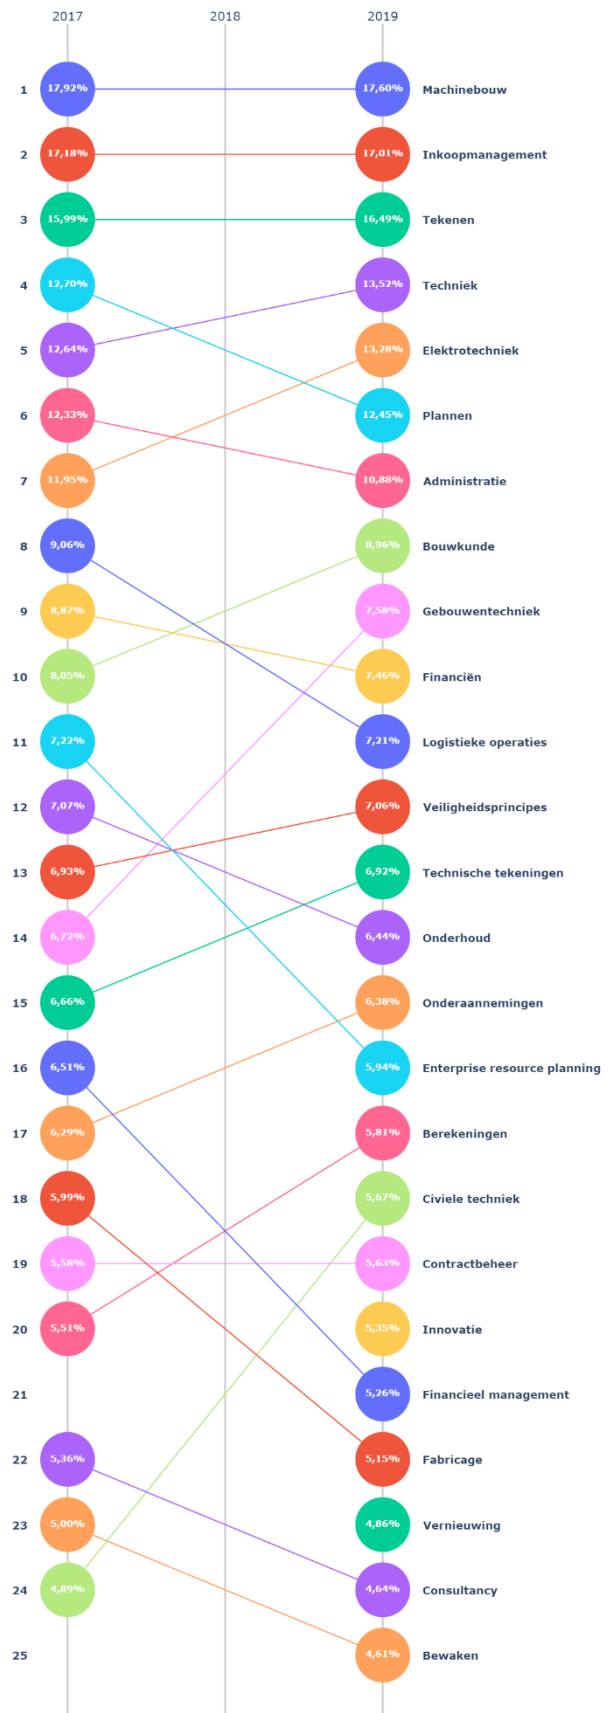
2017 2018 2019

1 17,92% 17,60% Machinebouw
2 17,18% 17,01% Inkoopmanagement
3 15,99% 16,49% Tekenen
4 12,70% 13,52% Techniek
5 12,64% 13,28% Elektrotechniek
6 12,33% 12,45% Plannen
7 11,95% 10,88% Administratie
8 9,06% 8,96% Bouwkunde
9 8,87% 7,58% Gebouwentechniek
10 8,05% 7,46% Financiën
11 7,22% 7,21% Logistieke operaties
12 7,07% 7,06% Veiligheidsprincipes
13 6,93% 6,92% Technische tekeningen
14 6,72% 6,44% Onderhoud
15 6,66% 6,38% Onderaannemingen
16 6,51% 5,94% Enterprise resource planning
17 6,29% 5,81% Berekeningen
18 5,99% 5,67% Civiele techniek
19 5,58% 5,63% Contractbeheer
20 5,51% 5,35% Innovatie
21 5,26% Financieel management
22 5,36% 5,15% Fabricage
23 5,00% 4,86% Vernieuwing
24 4,89% 4,64% Consultancy
25 4,61% Bewaken